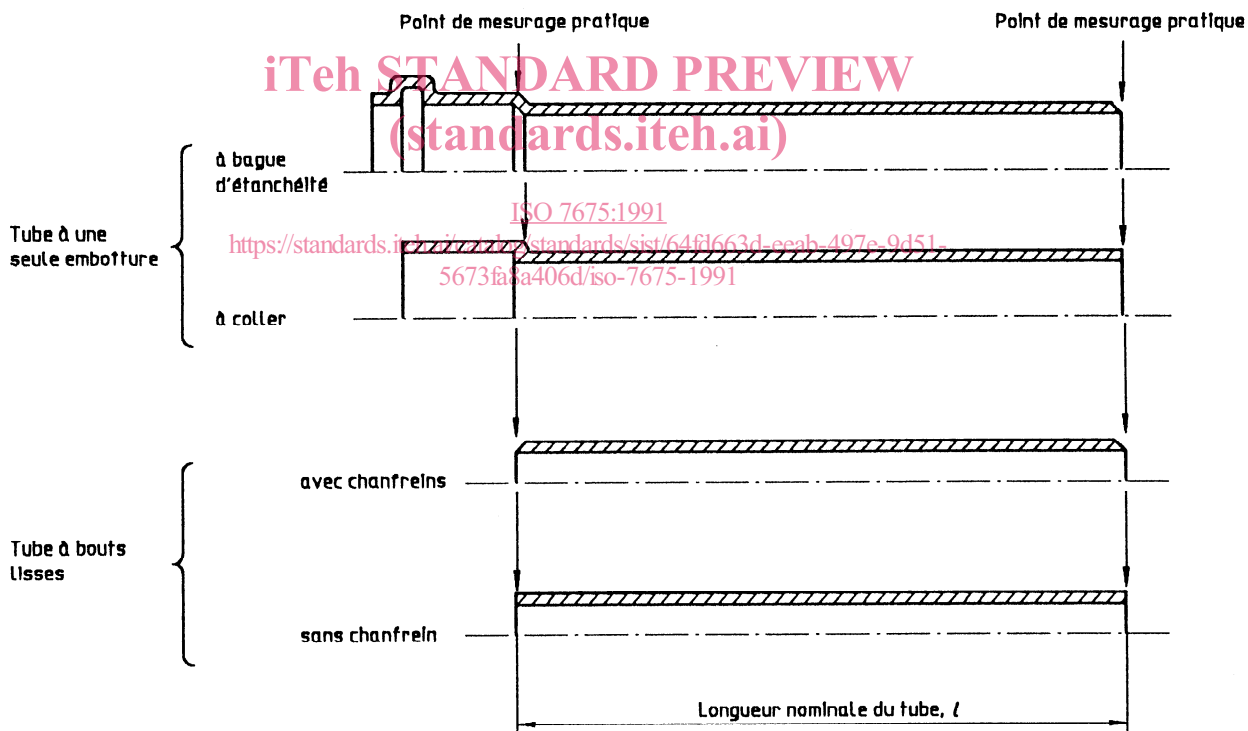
Point de mesurage pratique

Point de mesurage pratique

iTeh STANDARD PREVIEW
(standards.iteh.ai)

Tube à une seule embotture

à bague d'étanchéité

ISO 7675:1991
https://standards.iteh.ai/catalog/standards/sist/64fd663d-eeab-497e-9d51-5673fa8a406d/iso-7675-1991

à coller

Tube à bouts lisses

avec chanfreins

sans chanfrein

Longueur nominale du tube, $l$